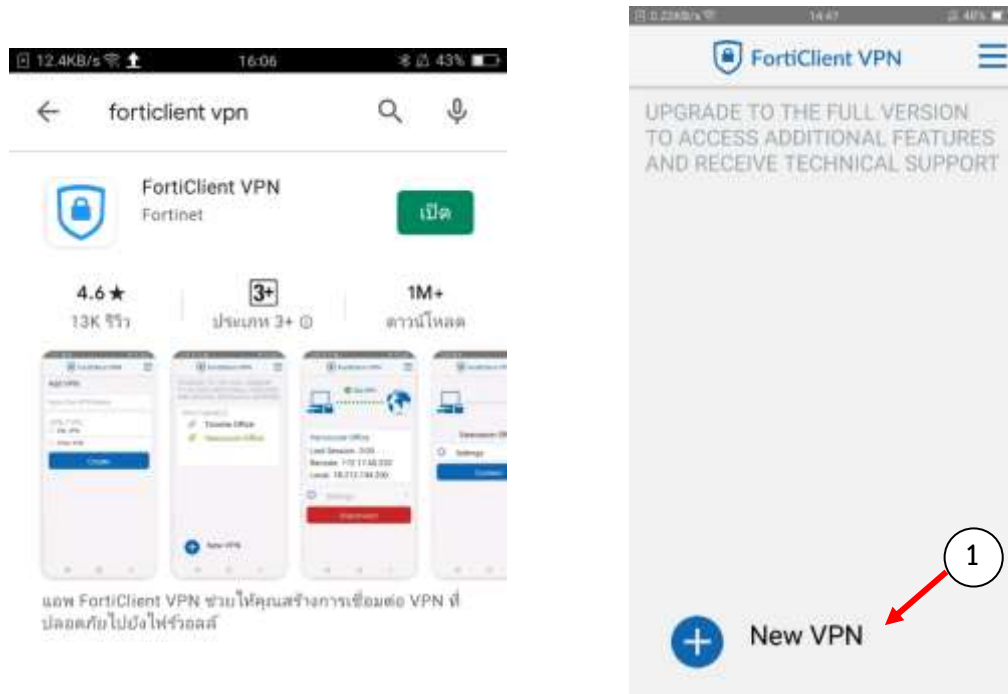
12.4KB/s 16:06 43%

forticlient vpn

FortiClient VPN
Fortinet

เปิด

4.6★
13K รีวิว

3+
ประเภท 3+

1M+
ดาวน์โหลด

แอพ FortiClient VPN ช่วยให้คุณสร้างการเชื่อมต่อ VPN ที่ปลอดภัยไปยังไฟร์วอลล์

14:47

FortiClient VPN

UPGRADE TO THE FULL VERSION TO ACCESS ADDITIONAL FEATURES AND RECEIVE TECHNICAL SUPPORT

1

New VPN